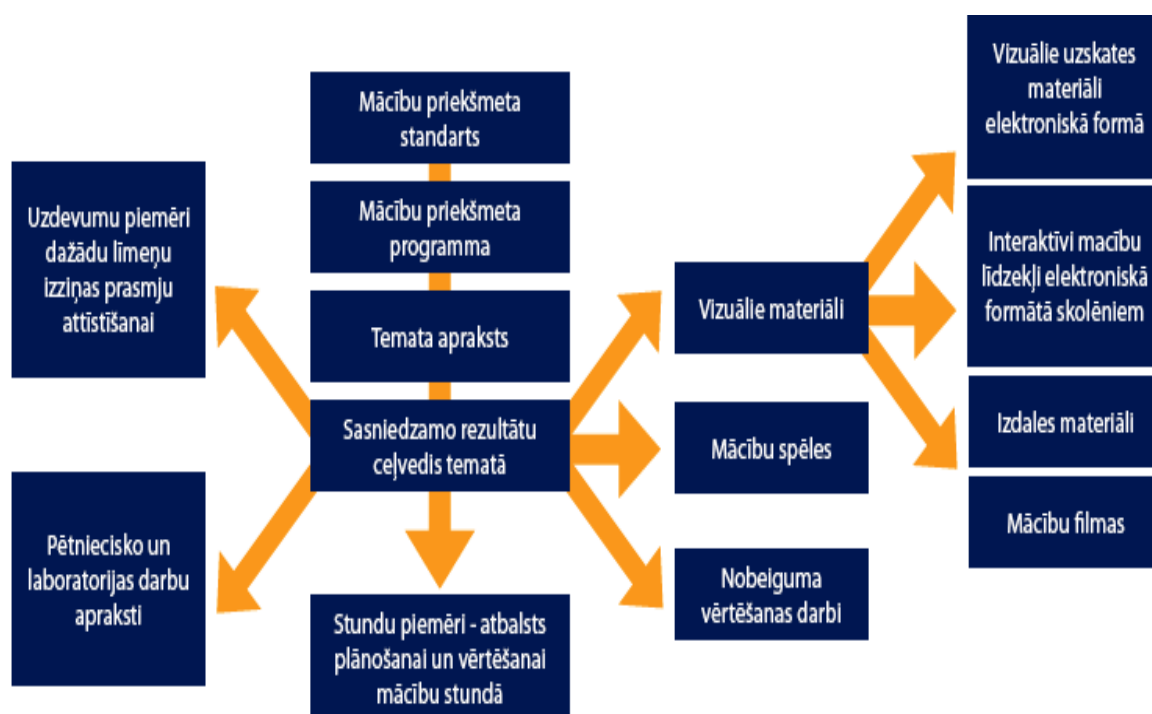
Mācību priekšmeta standarts

Mācību priekšmeta programma

Temata apraksts

Sasniedzamo rezultātu ceļvedis tematā

Uzdevumu piemēri dažādu līmeņu izziņas prasmju attīstīšanai

Pētniecisko un laboratorijas darbu apraksti

Stundu piemēri - atbalsts plānošanai un vērtēšanai mācību stundā

Vizuālie materiāli

Mācību spēles

Nobeiguma vērtēšanas darbi

Vizuālie uzskates materiāli elektroniskā formā

Interaktīvi macību līdzekļi elektroniskā formātā skolēniem

Izdales materiāli

Mācību filmas